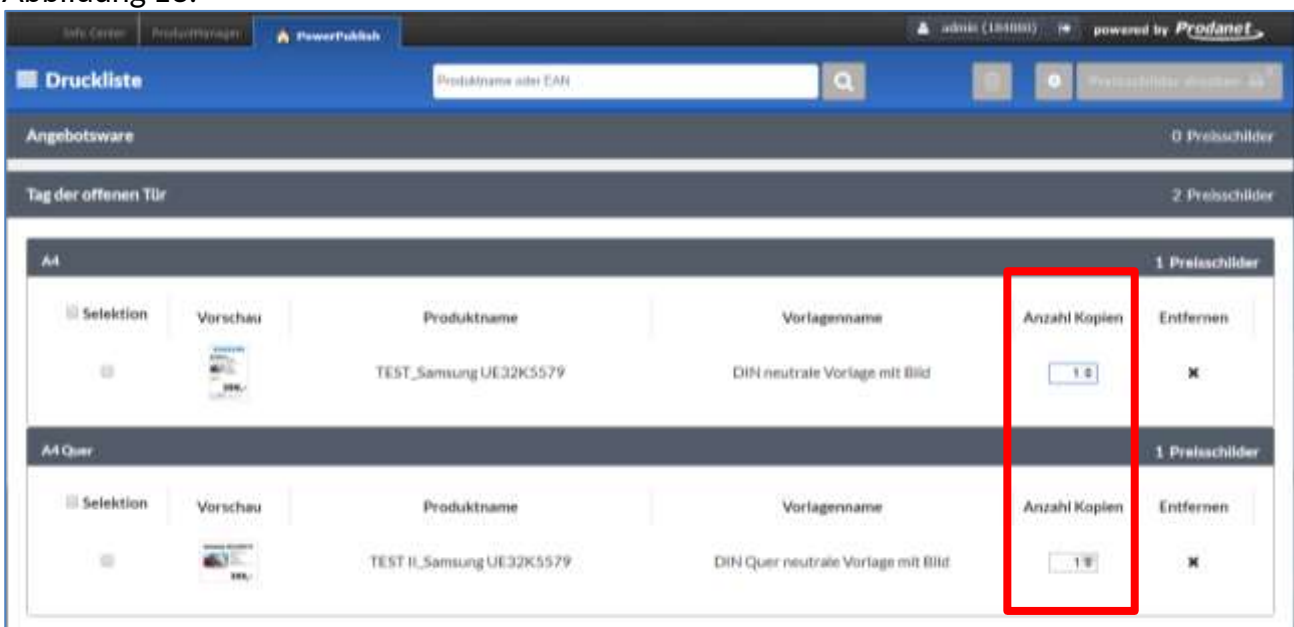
Abbildung 18:

Info Center | ProductManager | PowerPublish | admin (184000) | powered by Prodanet

Druckliste

Produktname oder EAN

Preisschilder drucken

Angebotsware | 0 Preisschilder

Tag der offenen Tür | 2 Preisschilder

A4 | 1 Preisschilder

| Selektion | Vorschau | Produktname | Vorlagenname | Anzahl Kopien | Entfernen |
|---|---|---|---|---|---|
| | | TEST_Samsung UE32K5579 | DIN neutrale Vorlage mit Bild | 1 | ✖ |

A4 Quer | 1 Preisschilder

| Selektion | Vorschau | Produktname | Vorlagenname | Anzahl Kopien | Entfernen |
|---|---|---|---|---|---|
| | | TEST II_Samsung UE32K5579 | DIN Quer neutrale Vorlage mit Bild | 1 | ✖ |